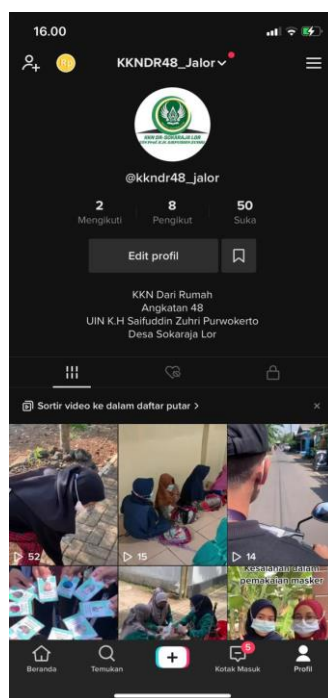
16.00

KKNDR48_Jalor

KKN DR SOKARAJA LOR

@kkndr48_jalor

2
Mengikuti

8
Pengikut

50
Suka

Edit profil

KKN Dari Rumah
Angkatan 48
UIN K.H Saifuddin Zuhri Purwokerto
Desa Sokaraja Lor

Sortir video ke dalam daftar putar >

52

15

14

Kesalahan dalam pemakaian masker

Beranda

Temukan

+

5

Kotak Masuk

Profil